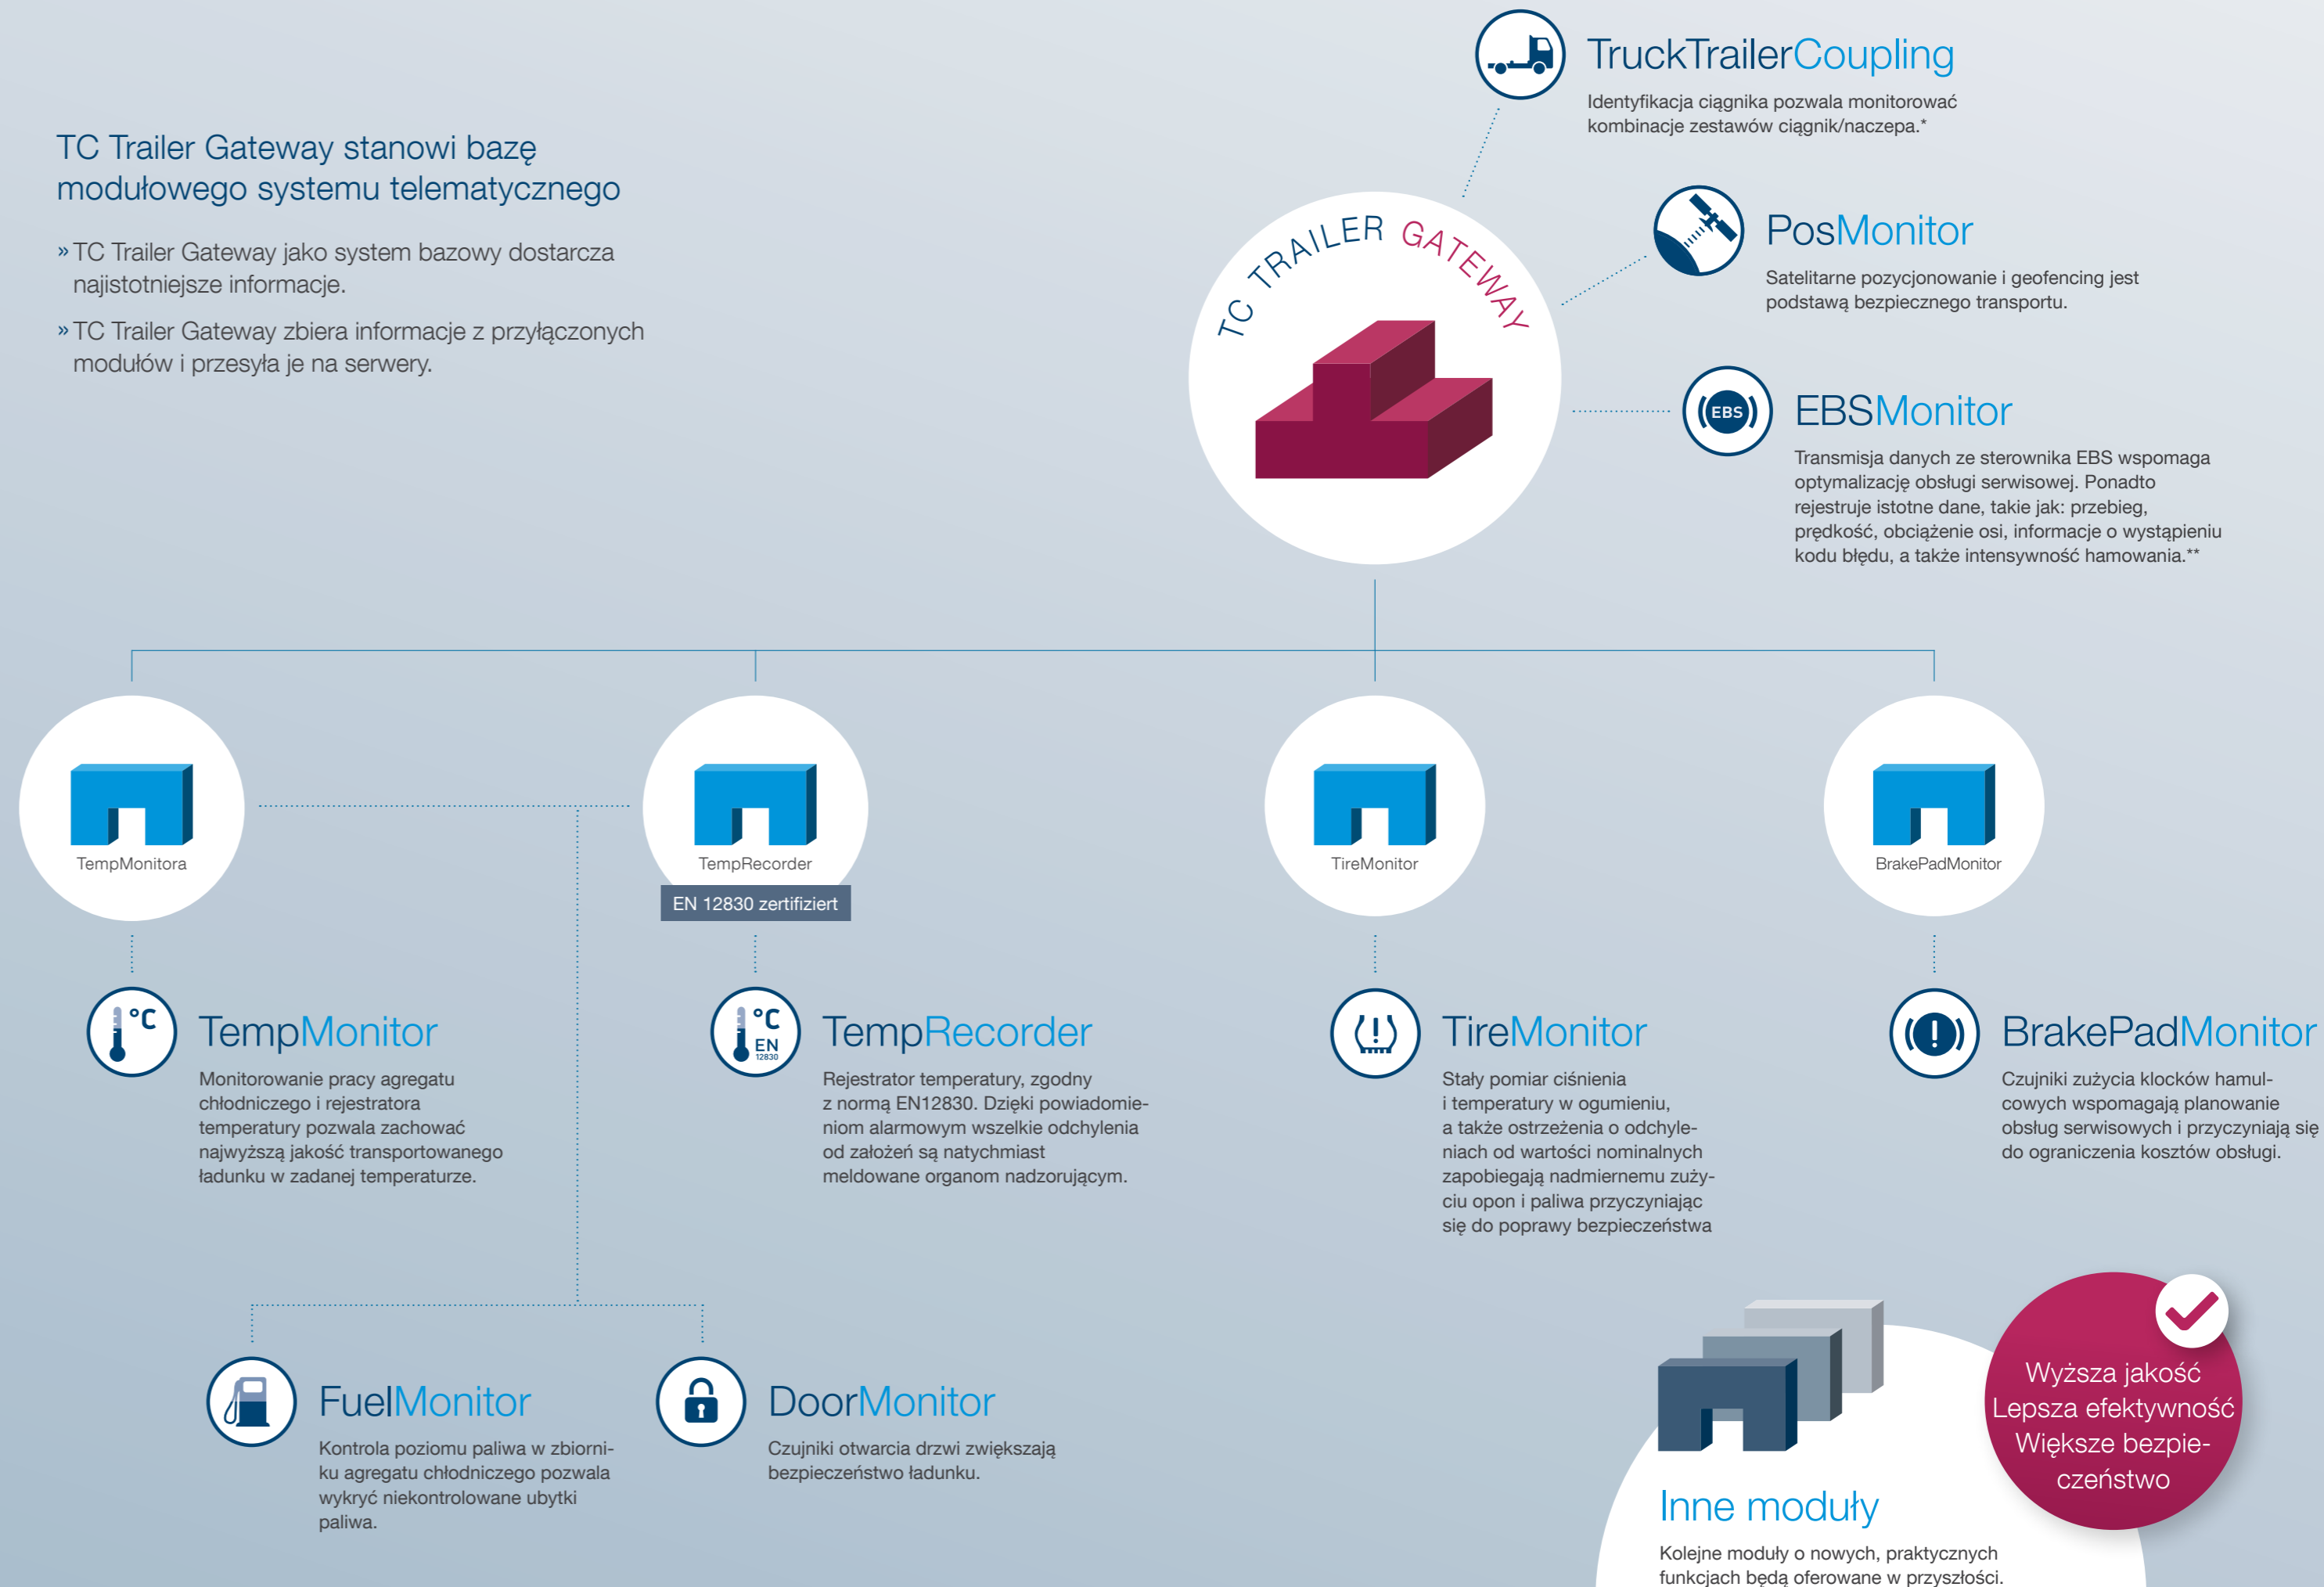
TC Trailer Gateway stanowi bazę modułowego systemu telematycznego

» TC Trailer Gateway jako system bazowy dostarcza najistotniejsze informacje.

» TC Trailer Gateway zbiera informacje z przyłączonych modułów i przesyła je na serwery.

TC TRAILER GATEWAY

TruckTrailerCoupling
Identyfikacja ciągnika pozwala monitorować kombinacje zestawów ciągnik/naczepa.*

PosMonitor
Satelitarne pozycjonowanie i geofencing jest podstawą bezpiecznego transportu.

EBS

EBSMonitor
Transmisja danych ze sterownika EBS wspomaga optymalizację obsługi serwisowej. Ponadto rejestruje istotne dane, takie jak: przebieg, prędkość, obciążenie osi, informacje o wystąpieniu kodu błędu, a także intensywność hamowania.**

TempMonitora

TempRecorder
EN 12830 zertifiziert

TireMonitor

BrakePadMonitor

°C

TempMonitor
Monitorowanie pracy agregatu chłodniczego i rejestratora temperatury pozwala zachować najwyższą jakość transportowanego ładunku w zadanej temperaturze.

°C EN 12830

TempRecorder
Rejestrator temperatury, zgodny z normą EN12830. Dzięki powiadomieniom alarmowym wszelkie odchylenia od założeń są natychmiast meldowane organom nadzorującym.

TireMonitor
Stały pomiar ciśnienia i temperatury w ogumieniu, a także ostrzeżenia o odchyleniach od wartości nominalnych zapobiegają nadmiernemu zużyciu opon i paliwa przyczyniając się do poprawy bezpieczeństwa

BrakePadMonitor
Czujniki zużycia klocków hamulcowych wspomagają planowanie obsług serwisowych i przyczyniają się do ograniczenia kosztów obsługi.

FuelMonitor
Kontrola poziomu paliwa w zbiorniku agregatu chłodniczego pozwala wykryć niekontrolowane ubytki paliwa.

DoorMonitor
Czujniki otwarcia drzwi zwiększają bezpieczeństwo ładunku.

Inne moduły
Kolejne moduły o nowych, praktycznych funkcjach będą oferowane w przyszłości.

Wyższa jakość
Lepsza efektywność
Większe bezpieczeństwo